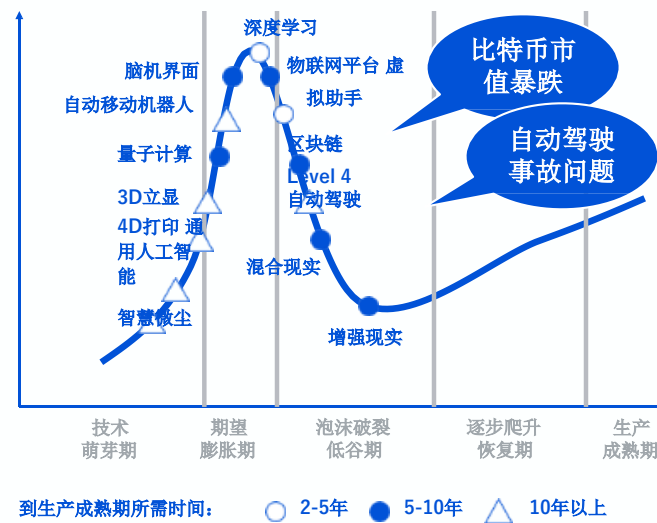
深度学习

脑机界面

物联网平台 虚拟助手

自动移动机器人

量子计算

区块链

Level 4 自动驾驶

3D立显

4D打印 通用人工智能

混合现实

智慧微尘

增强现实

比特币市值暴跌

自动驾驶事故问题

技术萌芽期

期望膨胀期

泡沫破裂低谷期

逐步爬升恢复期

生产成熟期

到生产成熟期所需时间： 2-5年 5-10年 10年以上